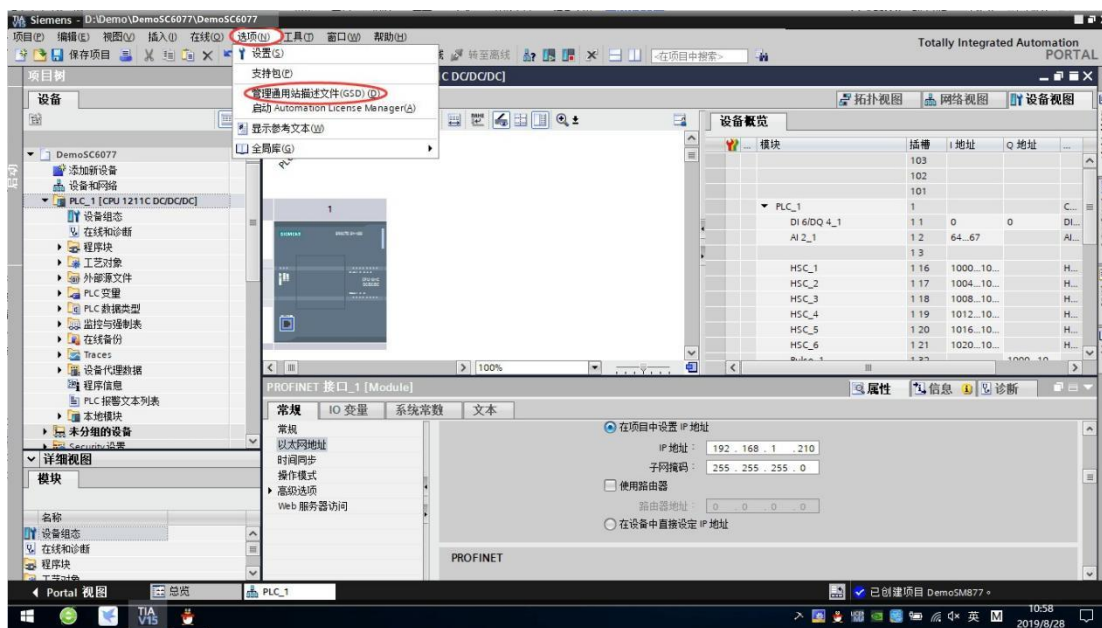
Siemens - D:\Demo\DemoSC6077\DemoSC6077

项目(P) 编辑(E) 视图(V) 插入(I) 在线(O) 选项(N) 工具(T) 窗口(W) 帮助(H)

保存项目 转至离线 <在项目中搜索>

Totally Integrated Automation PORTAL

设置(S)
支持包(P)
管理通用站描述文件(GSD) (D)
启动 Automation License Manager(A)
显示参考文本(W)
全局库(G)

项目树

设备

DemoSC6077
添加新设备
设备和网络
PLC_1 [CPU 1211C DC/DC/DC]
设备组态
在线和诊断
程序块
工艺对象
外部源文件
PLC 变量
PLC 数据类型
监控与强制表
在线备份
Traces
设备代理数据
程序信息
PLC 报警文本列表
本地模块
未分组的设备
Security 设置

详细视图

模块

名称
设备组态
在线和诊断
程序块
工艺对象

C DC/DC/DC]

拓扑视图 网络视图 设备视图

1

100%

设备概览

| 模块 | 插槽 | I 地址 | Q 地址 | ... |
|---|---|---|---|---|
| | 103 | | | |
| | 102 | | | |
| | 101 | | | |
| PLC_1 | 1 | | | C... |
| DI 6/DQ 4_1 | 1 1 | 0 | 0 | DI... |
| AI 2_1 | 1 2 | 64...67 | | AI... |
| | 1 3 | | | |
| HSC_1 | 1 16 | 1000...10... | | H... |
| HSC_2 | 1 17 | 1004...10... | | H... |
| HSC_3 | 1 18 | 1008...10... | | H... |
| HSC_4 | 1 19 | 1012...10... | | H... |
| HSC_5 | 1 20 | 1016...10... | | H... |
| HSC_6 | 1 21 | 1020...10... | | H... |

PROFINET 接口_1 [Module]

属性 信息 诊断

常规 IO 变量 系统常数 文本

常规
以太网地址
时间同步
操作模式
高级选项
Web 服务器访问

在项目中设置 IP 地址
IP 地址： 192 . 168 . 1 . 210
子网掩码： 255 . 255 . 255 . 0
使用路由器
路由器地址： 0 . 0 . 0 . 0
在设备中直接设定 IP 地址

PROFINET

Portal 视图 总览 PLC_1

已创建项目 DemoSM877。

TIA V15

英 10:58 2019/8/28